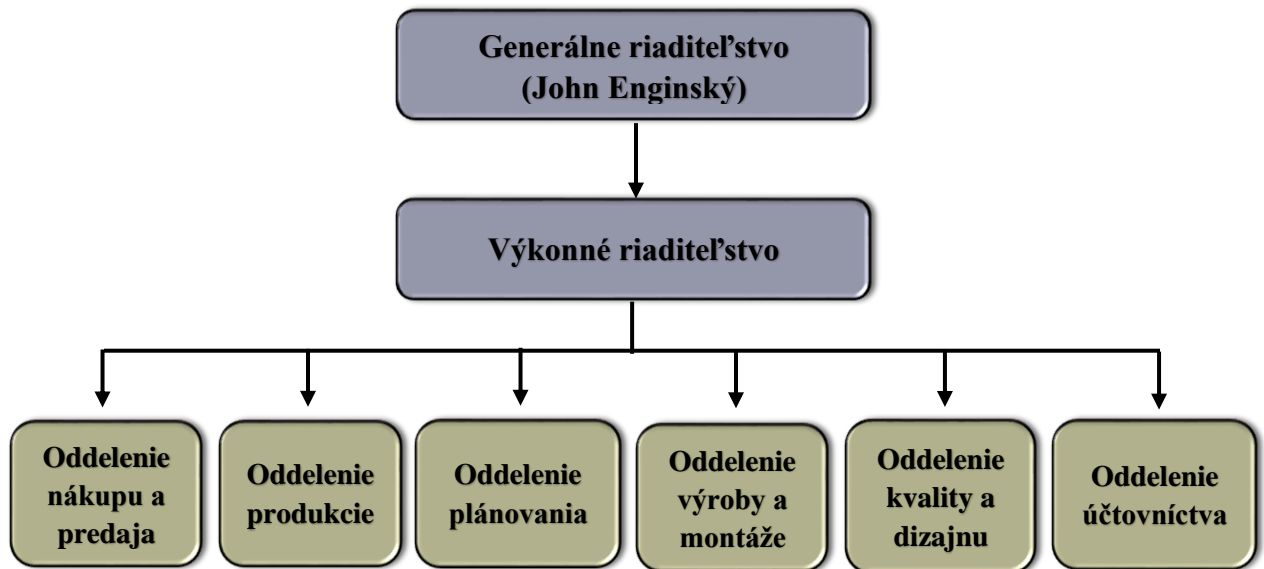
Generálne riaditeľstvo
(John Enginský)

Výkonné riaditeľstvo

Oddelenie nákupu a predaja

Oddelenie produkcie

Oddelenie plánovania

Oddelenie výroby a montáže

Oddelenie kvality a dizajnu

Oddelenie účtovníctva